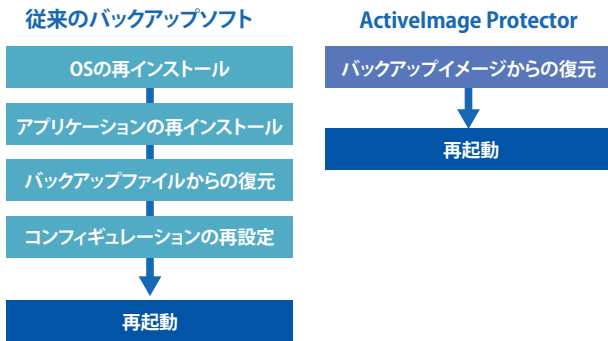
従来のバックアップソフト

OSの再インストール

アプリケーションの再インストール

バックアップファイルからの復元

コンフィギュレーションの再設定

再起動

ActiveImage Protector

バックアップイメージからの復元

再起動